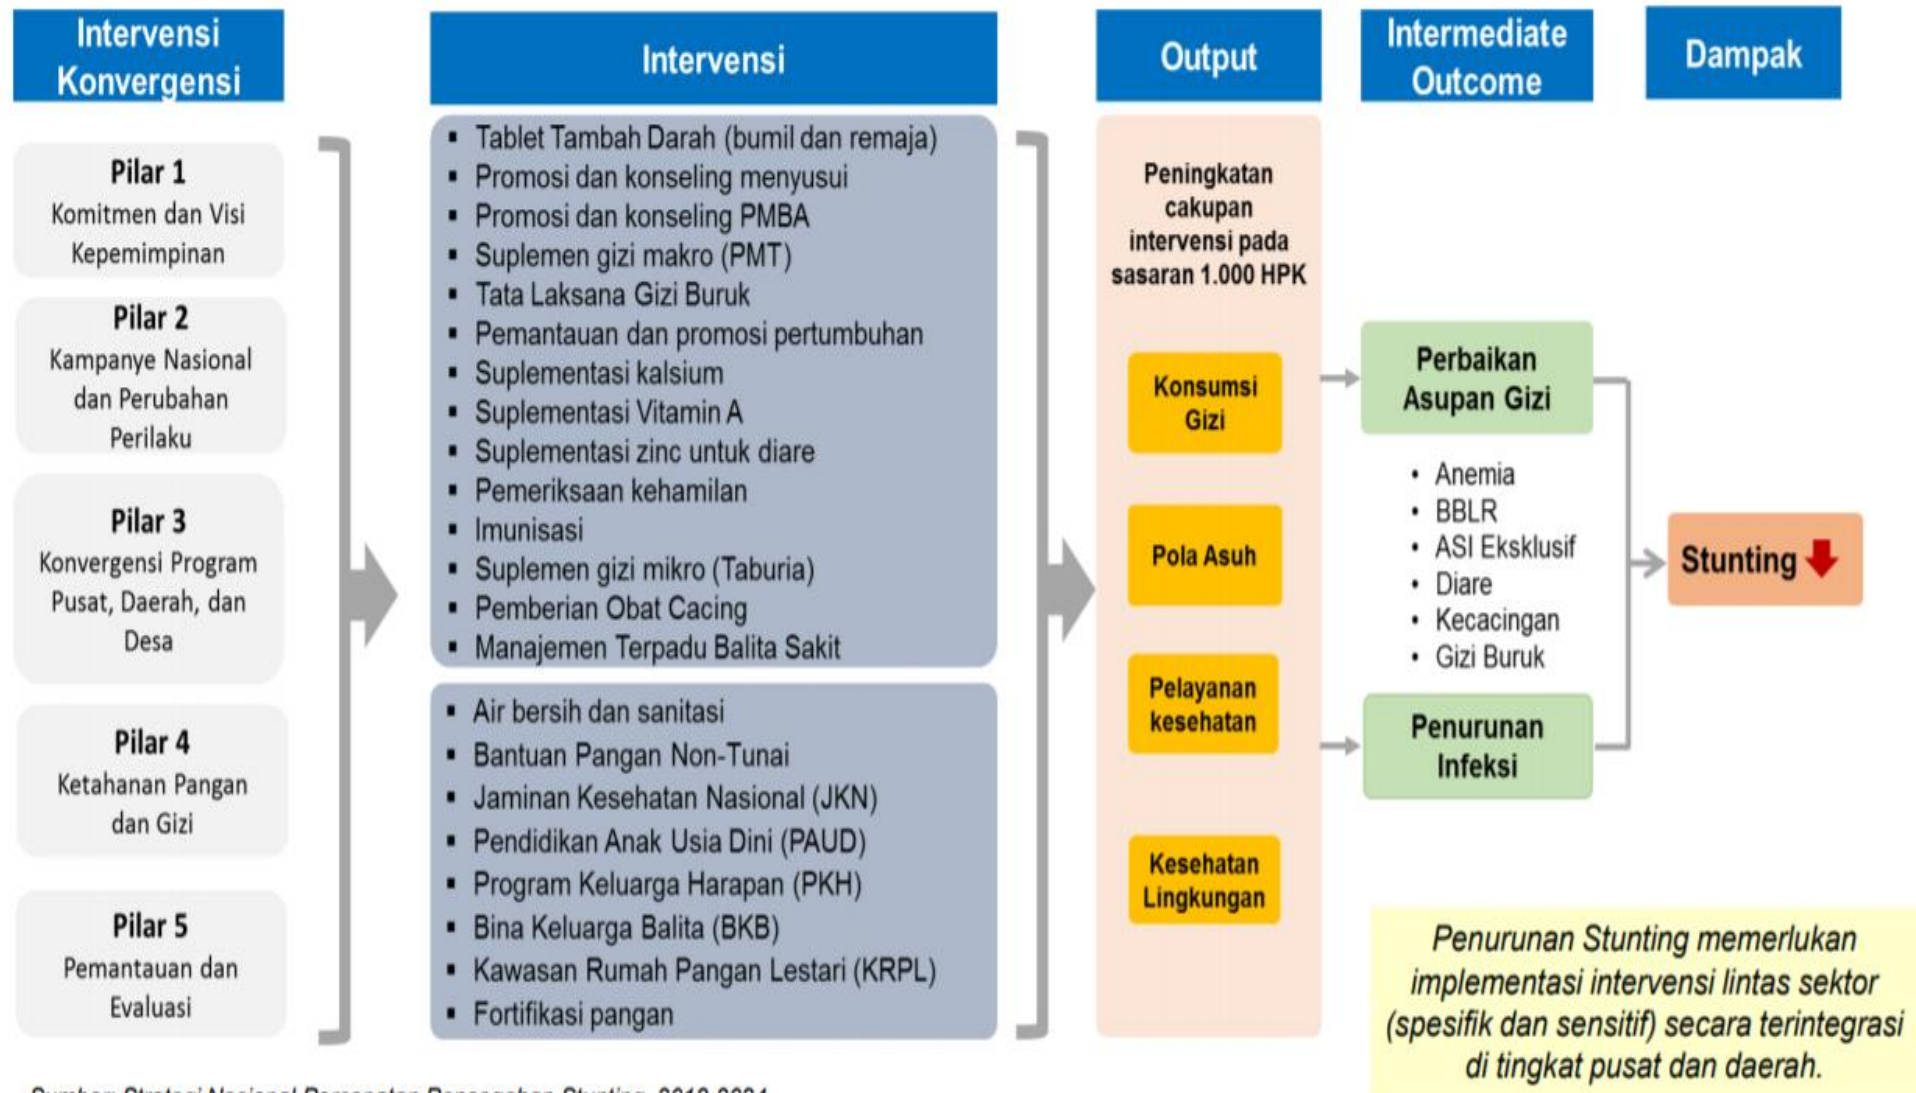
Intervensi Konvergensi

Intervensi

Output

Intermediate Outcome

Dampak

Pilar 1
Komitmen dan Visi Kepemimpinan

Pilar 2
Kampanye Nasional dan Perubahan Perilaku

Pilar 3
Konvergensi Program Pusat, Daerah, dan Desa

Pilar 4
Ketahanan Pangan dan Gizi

Pilar 5
Pemantauan dan Evaluasi

- Tablet Tambah Darah (bumil dan remaja)
- Promosi dan konseling menyusui
- Promosi dan konseling PMBA
- Suplemen gizi makro (PMT)
- Tata Laksana Gizi Buruk
- Pemantauan dan promosi pertumbuhan
- Suplementasi kalsium
- Suplementasi Vitamin A
- Suplementasi zinc untuk diare
- Pemeriksaan kehamilan
- Imunisasi
- Suplemen gizi mikro (Taburia)
- Pemberian Obat Cacing
- Manajemen Terpadu Balita Sakit

- Air bersih dan sanitasi
- Bantuan Pangan Non-Tunai
- Jaminan Kesehatan Nasional (JKN)
- Pendidikan Anak Usia Dini (PAUD)
- Program Keluarga Harapan (PKH)
- Bina Keluarga Balita (BKB)
- Kawasan Rumah Pangan Lestari (KRPL)
- Fortifikasi pangan

Peningkatan cakupan intervensi pada sasaran 1.000 HPK

Konsumsi Gizi

Pola Asuh

Pelayanan kesehatan

Kesehatan Lingkungan

Perbaikan Asupan Gizi

- Anemia
- BBLR
- ASI Eksklusif
- Diare
- Kecacingan
- Gizi Buruk

Penurunan Infeksi

Stunting

Penurunan Stunting memerlukan implementasi intervensi lintas sektor (spesifik dan sensitif) secara terintegrasi di tingkat pusat dan daerah.

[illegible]